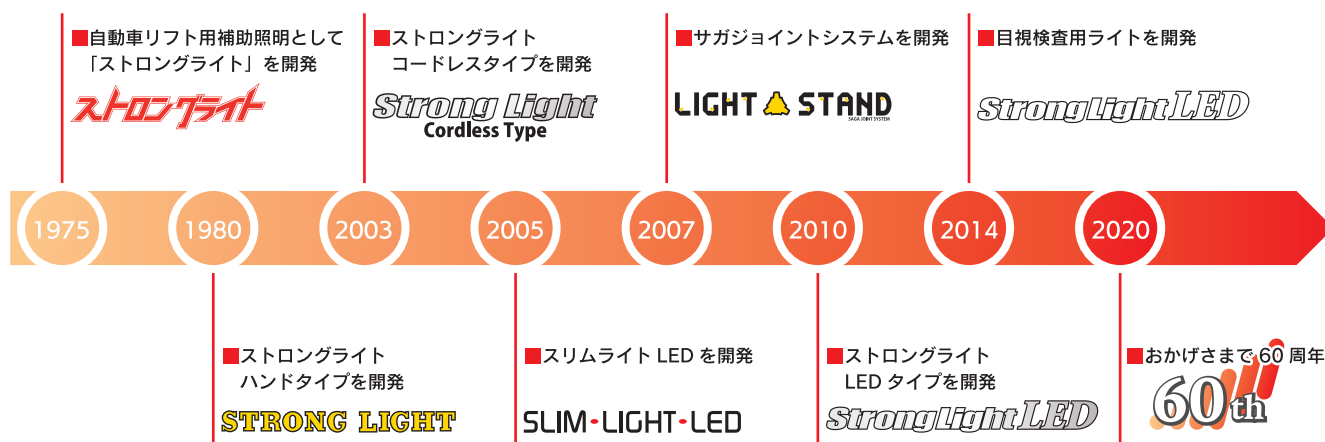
■自動車リフト用補助照明として「ストロングライト」を開発

ストロングライト

■ストロングライト コードレスタイプを開発

Strong Light Cordless Type

■サガジョイントシステムを開発

LIGHT STAND

SAGA JOINT SYSTEM

■目視検査用ライトを開発

Strong Light LED

1975

1980

2003

2005

2007

2010

2014

2020

■ストロングライト ハンドタイプを開発

STRONG LIGHT

■スリムライト LED を開発

SLIM・LIGHT・LED

■ストロングライト LED タイプを開発

Strong Light LED

■おかげさまで 60 周年

60th